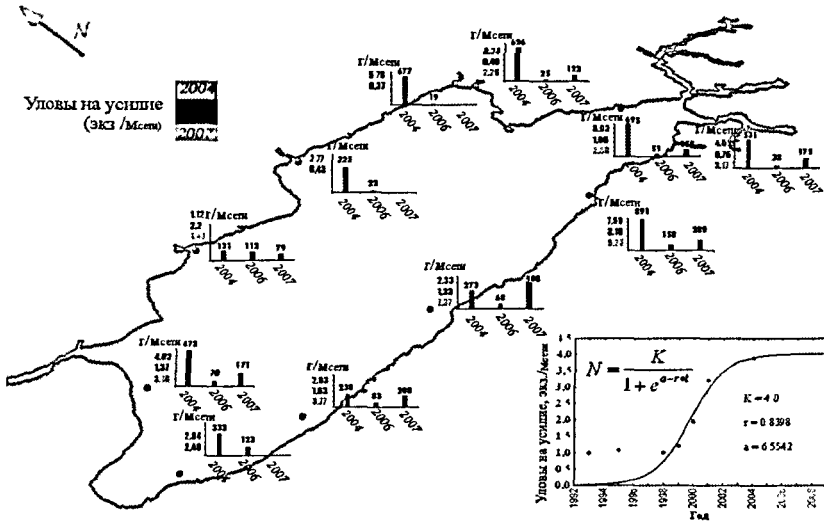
N

Уловы на усилие (экз /Мсети)

2004
2007

г/Мсети
5.78
0.37
677
17
2004
2006
2007

г/Мсети
0.25
0.00
2.26
696
21
122
2004
2006
2007

г/Мсети
0.03
1.00
2.20
695
51
2004
2006
2007

г/Мсети
4.0
0.70
0.17
531
26
173
2004
2006
2007

2.71
0.42
223
23
2004
2006
2007

г/Мсети
7.59
2.10
0.25
891
150
209
2004
2006
2007

г/Мсети
2.2
131
113
79
2004
2006
2007

г/Мсети
2.33
1.23
2.27
273
68
186
2004
2006
2007

г/Мсети
4.02
1.31
3.18
673
70
171
2004
2006
2007

г/Мсети
2.83
1.83
3.77
230
83
208
2004
2006
2007

г/Мсети
2.84
2.40
333
123
2004
2006
2007

$N = \frac{K}{1+e^{a-rt}}$

K = 4.0
r = 0.8398
a = 6.5542

Уловы на усилие, экз./Мсети
4,0
3,5
3,0
2,5
2,0
1,5
1,0
0,5
0,0
1992
1994
1996
1998
2000
2002
2004
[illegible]
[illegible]
Год